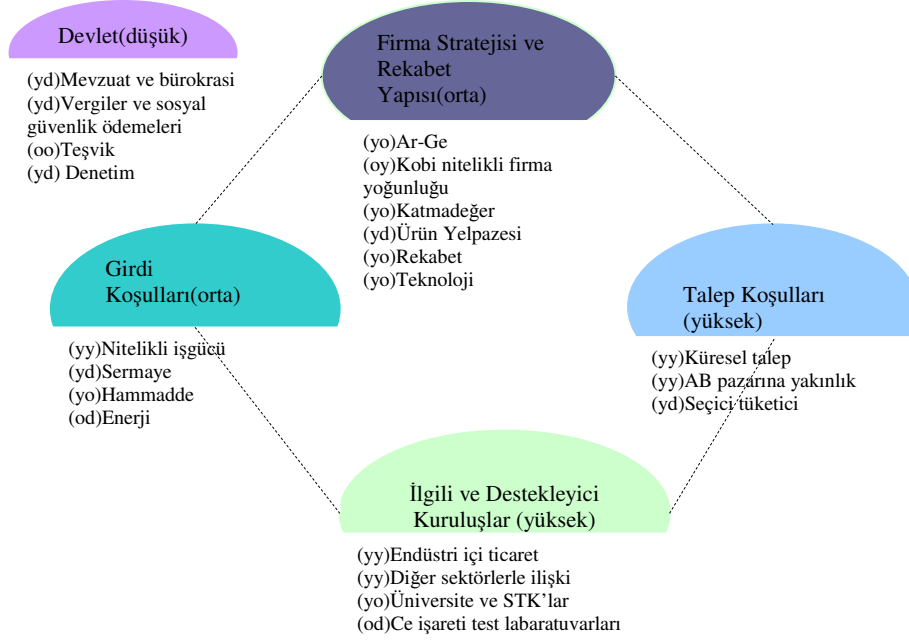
Devlet(düşük)

(yd)Mevzuat ve bürokrasi
(yd)Vergiler ve sosyal güvenlik ödemeleri
(oo)Teşvik
(yd) Denetim

Firma Stratejisi ve Rekabet Yapısı(orta)

(yo)Ar-Ge
(oy)Kobi nitelikli firma yoğunluğu
(yo)Katmadeğer
(yd)Ürün Yelpazesi
(yo)Rekabet
(yo)Teknoloji

Girdi Koşulları(orta)

(yy)Nitelikli işgücü
(yd)Sermaye
(yo)Hammadde
(od)Enerji

Talep Koşulları (yüksek)

(yy)Küresel talep
(yy)AB pazarına yakınlık
(yd)Seçici tüketici

İlgili ve Destekleyici Kuruluşlar (yüksek)

(yy)Endüstri içi ticaret
(yy)Diğer sektörlerle ilişki
(yo)Üniversite ve STK'lar
(od)Ce işareti test labaratuvarları